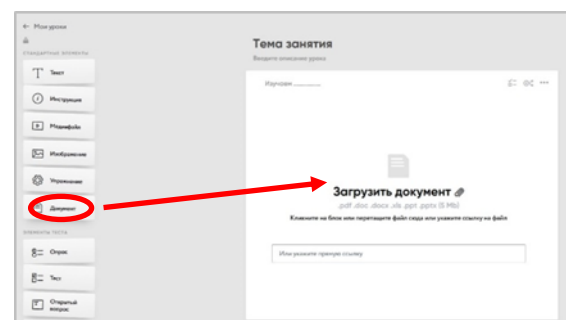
← Мои уроки

СТАНДАРТНЫЕ ЭЛЕМЕНТЫ

Текст

Инструкция

Медиафайл

Изображение

Упражнение

Документ

ЭЛЕМЕНТЫ ТЕСТА

Опрос

Тест

Открытый вопрос

Тема занятия

Введите описание урока

Изучаем ______

Загрузить документ

.pdf .doc .docx .xls .ppt .pptx (5 Mb)

Кликните на блок или перетащите файл сюда или укажите ссылку на файл

Или укажите прямую ссылку